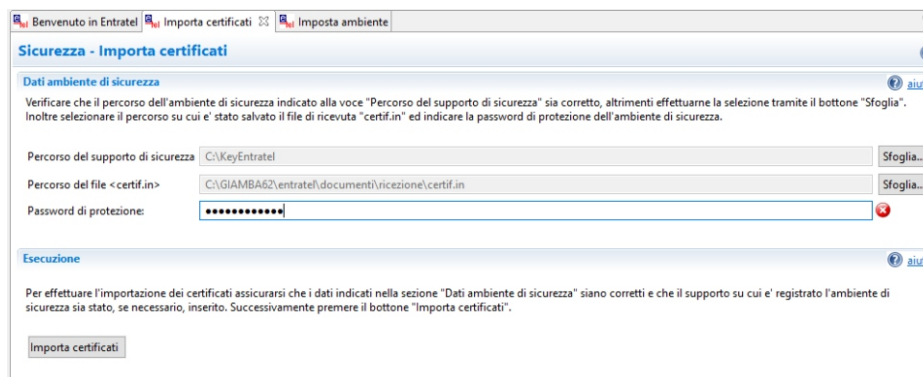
Benvenuto in Entratel | Importa certificati ☒ | Imposta ambiente

Sicurezza - Importa certificati

Dati ambiente di sicurezza

aiu

Verificare che il percorso dell'ambiente di sicurezza indicato alla voce "Percorso del supporto di sicurezza" sia corretto, altrimenti effettuarne la selezione tramite il bottone "Sfoglia". Inoltre selezionare il percorso su cui e' stato salvato il file di ricevuta "certif.in" ed indicare la password di protezione dell'ambiente di sicurezza.

Percorso del supporto di sicurezza C:\KeyEntratel Sfoglia...

Percorso del file <certif.in> C:\GIAMBA62\entratel\documenti\ricezione\certif.in Sfoglia...

Password di protezione: ••••••••••••

Esecuzione

aiu

Per effettuare l'importazione dei certificati assicurarsi che i dati indicati nella sezione "Dati ambiente di sicurezza" siano corretti e che il supporto su cui e' registrato l'ambiente di sicurezza sia stato, se necessario, inserito. Successivamente premere il bottone "Importa certificati".

Importa certificati